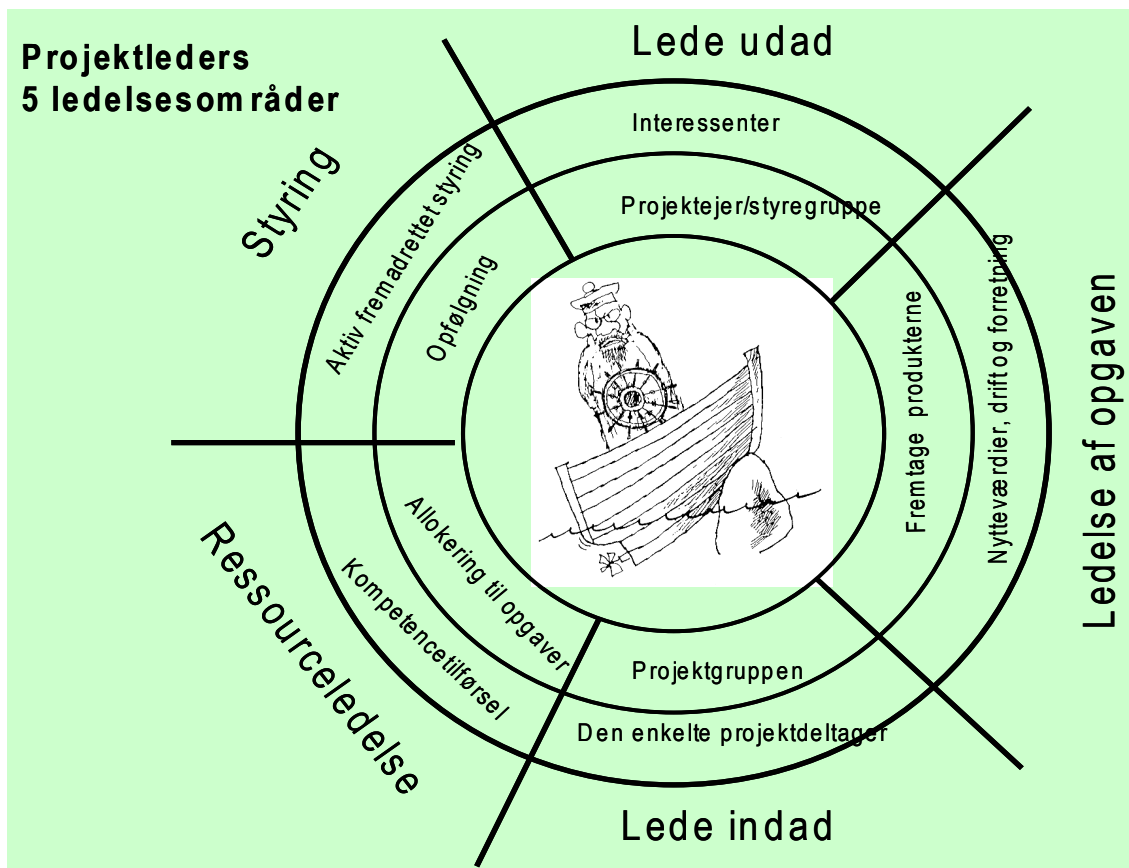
Projektleders
5 ledelsesområder

Lede udad

Interessenter

Projektejer/styregruppe

Styring

Aktiv fremadrettet styring

Opfølgning

Fremtage produkterne

Nytteværdier, drift og forretning

Ledelse af opgaven

Ressourceledelse

Kompetencetilførsel

Allokering til opgaver

Projektgruppen

Den enkelte projektdeltager

Lede indad